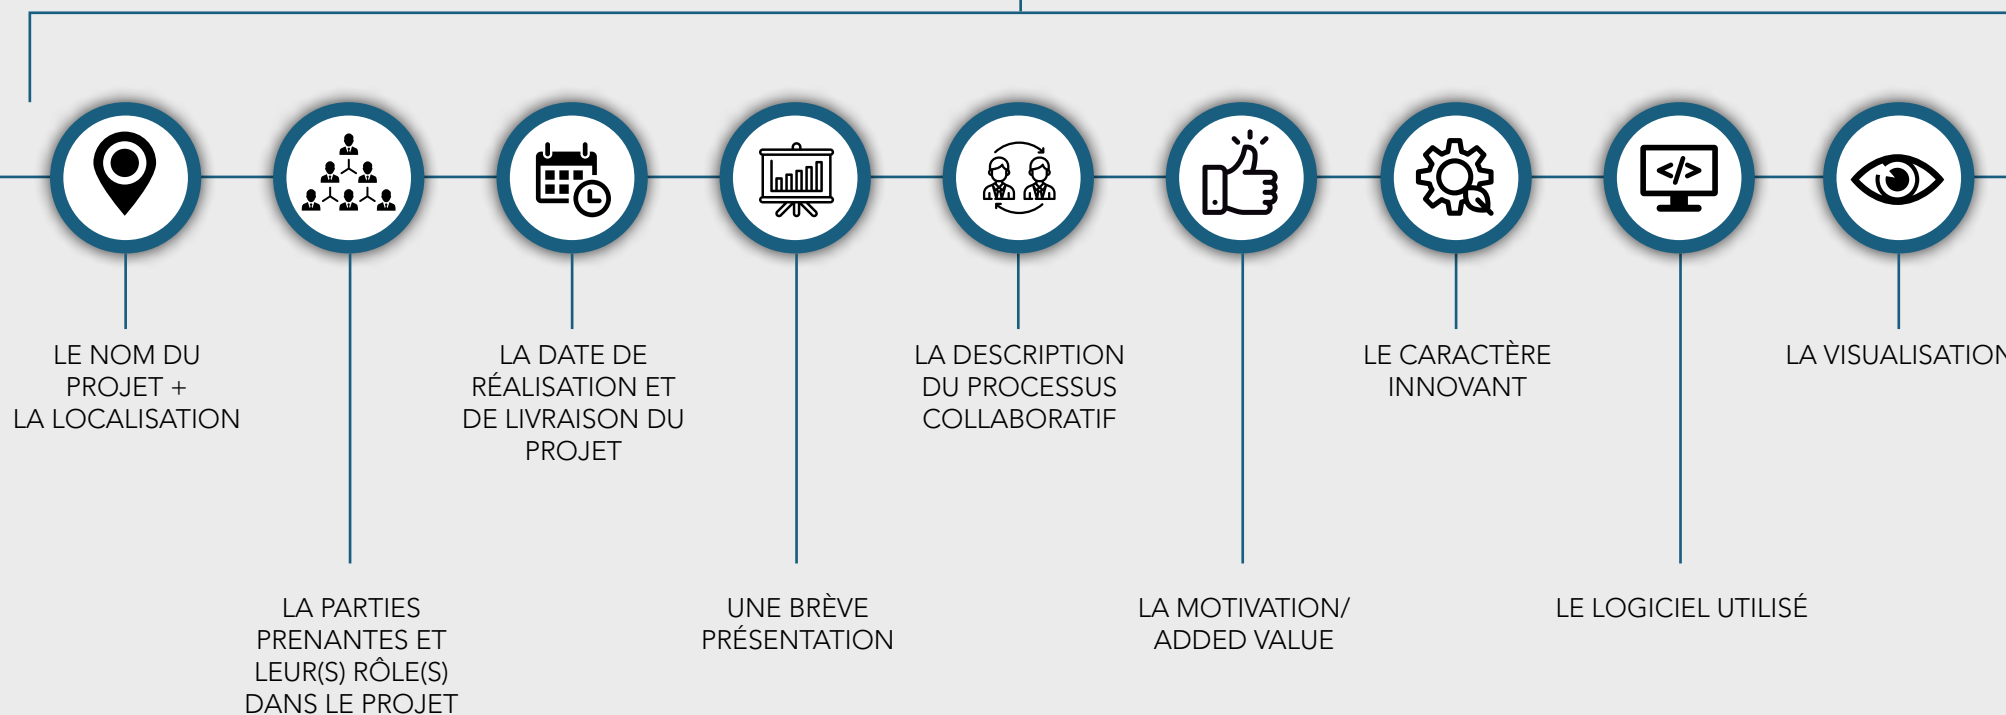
LE NOM DU PROJET + LA LOCALISATION

LA PARTIES PRENANTES ET LEUR(S) RÔLE(S) DANS LE PROJET

LA DATE DE RÉALISATION ET DE LIVRAISON DU PROJET

UNE BRÈVE PRÉSENTATION

LA DESCRIPTION DU PROCESSUS COLLABORATIF

LA MOTIVATION/ ADDED VALUE

LE CARACTÈRE INNOVANT

LE LOGICIEL UTILISÉ

LA VISUALISATION